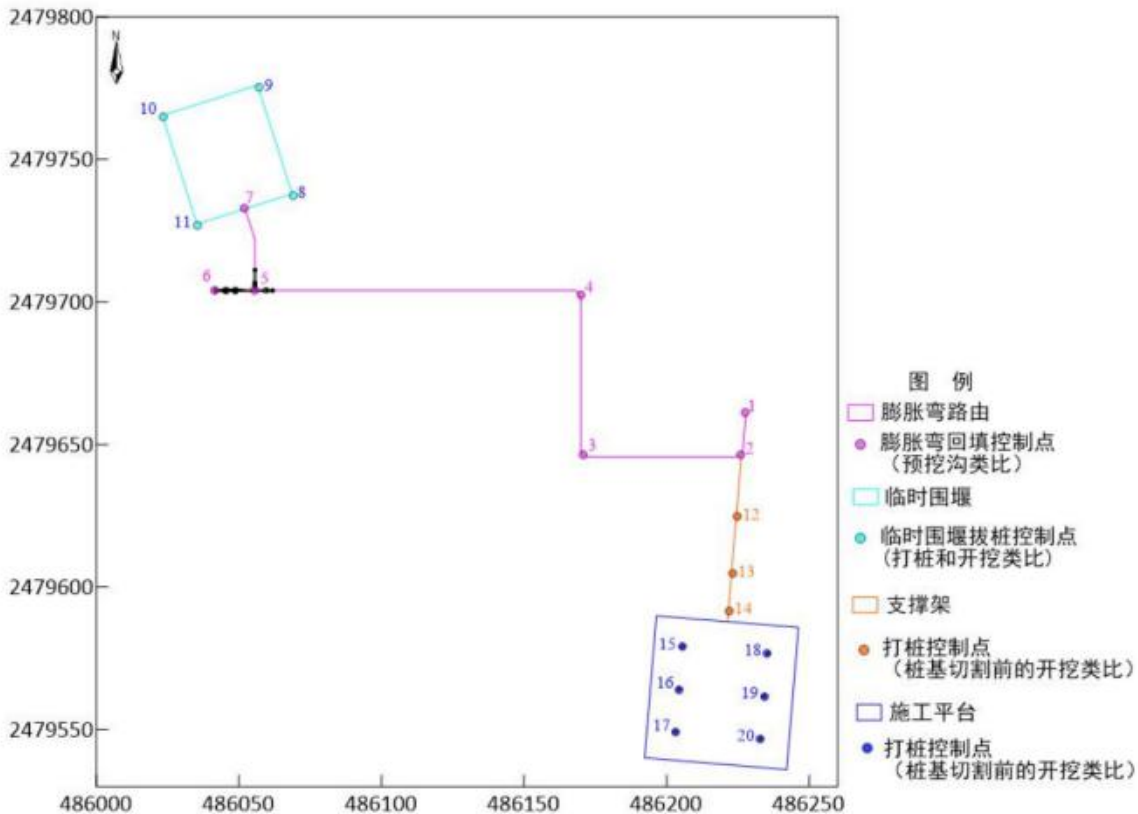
2479800
2479750
2479700
2479650
2479600
2479550
486000 486050 486100 486150 486200 486250

N

10 9
8
7
11
6 5 4
3
1
2
12
13
14
15 18
16 19
17 20

图 例
膨胀弯路由
膨胀弯回填控制点（预挖沟类比）
临时围堰
临时围堰拔桩控制点（打桩和开挖类比）
支撑架
打桩控制点（桩基切割前的开挖类比）
施工平台
打桩控制点（桩基切割前的开挖类比）